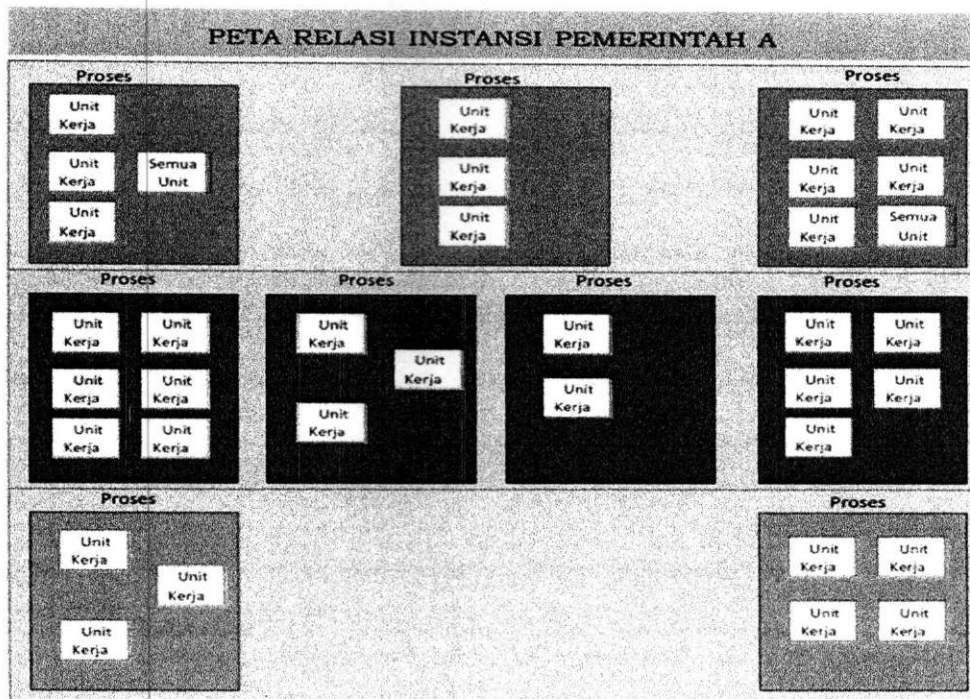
PETA RELASI INSTANSI PEMERINTAH A

Proses
Unit Kerja
Unit Kerja
Semua Unit
Unit Kerja

Proses
Unit Kerja
Unit Kerja
Unit Kerja

Proses
Unit Kerja
Unit Kerja
Unit Kerja
Unit Kerja
Unit Kerja
Semua Unit

Proses
Unit Kerja
Unit Kerja
Unit Kerja
Unit Kerja
Unit Kerja
Unit Kerja

Proses
Unit Kerja
Unit Kerja
Unit Kerja

Proses
Unit Kerja
Unit Kerja

Proses
Unit Kerja
Unit Kerja
Unit Kerja
Unit Kerja
Unit Kerja

Proses
Unit Kerja
Unit Kerja
Unit Kerja

Proses
Unit Kerja
Unit Kerja
Unit Kerja
Unit Kerja